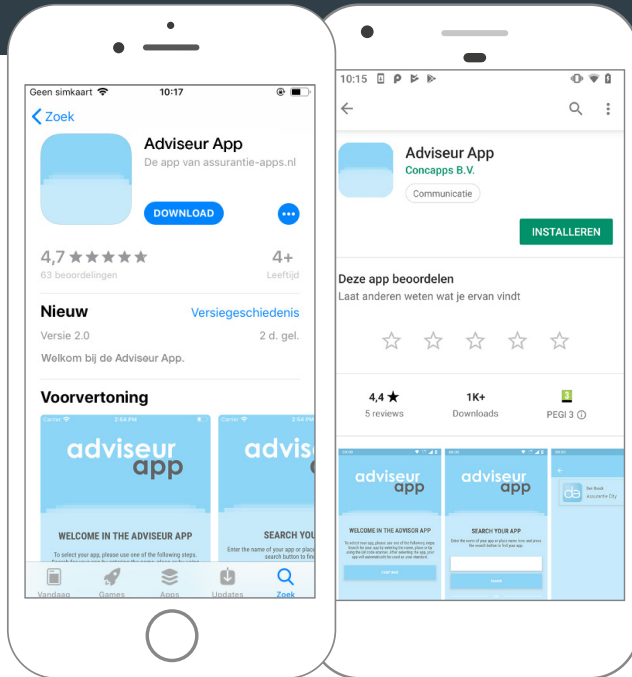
Geen simkaart 10:17

Zoek

Adviseur App
De app van assurantie-apps.nl

DOWNLOAD

4,7 ★★★★★
63 beoordelingen

4+
Leeftijd

Nieuw
Versiegeschiedenis

Versie 2.0
2 d. gel.

Welkom bij de Adviseur App.

Voorvertoning

adviseur app

WELCOME IN THE ADVISEUR APP

To select your app, please use one of the following steps.

adviseur

SEARCH YOU

Enter the name of your app or place search button to find

Vandaag Games Apps Updates Zoek

10:15

Adviseur App
Concapps B.V.
Communicatie

INSTALLEREN

Deze app beoordelen
Laat anderen weten wat je ervan vindt

4,4 ★
5 reviews

1K+
Downloads

PEGI 3

adviseur app

WELCOME IN THE ADVISOR APP

adviseur app

SEARCH YOUR APP

Assurantie City